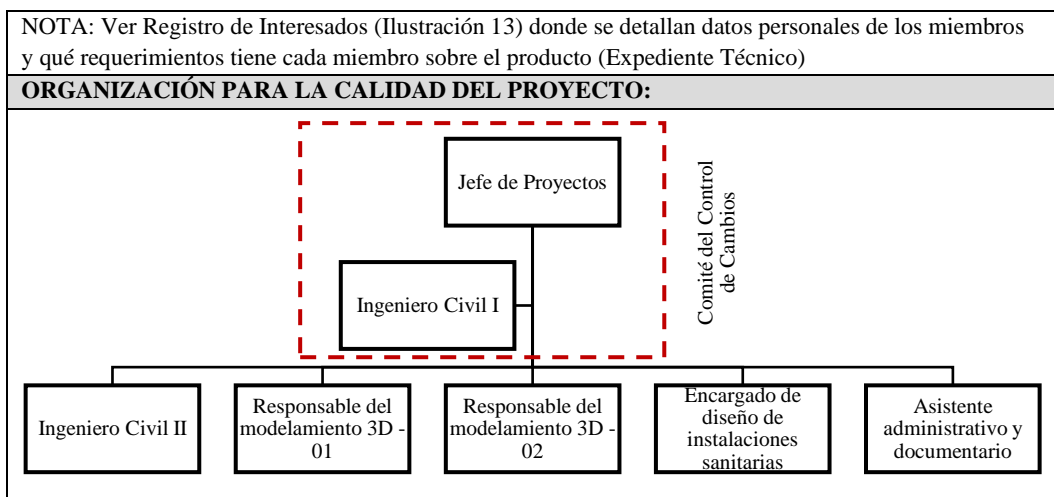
NOTA: Ver Registro de Interesados (Ilustración 13) donde se detallan datos personales de los miembros y qué requerimientos tiene cada miembro sobre el producto (Expediente Técnico)

ORGANIZACIÓN PARA LA CALIDAD DEL PROYECTO:

Jefe de Proyectos

Ingeniero Civil I

Comité del Control de Cambios

Ingeniero Civil II

Responsable del modelamiento 3D - 01

Responsable del modelamiento 3D - 02

Encargado de diseño de instalaciones sanitarias

Asistente administrativo y documentario